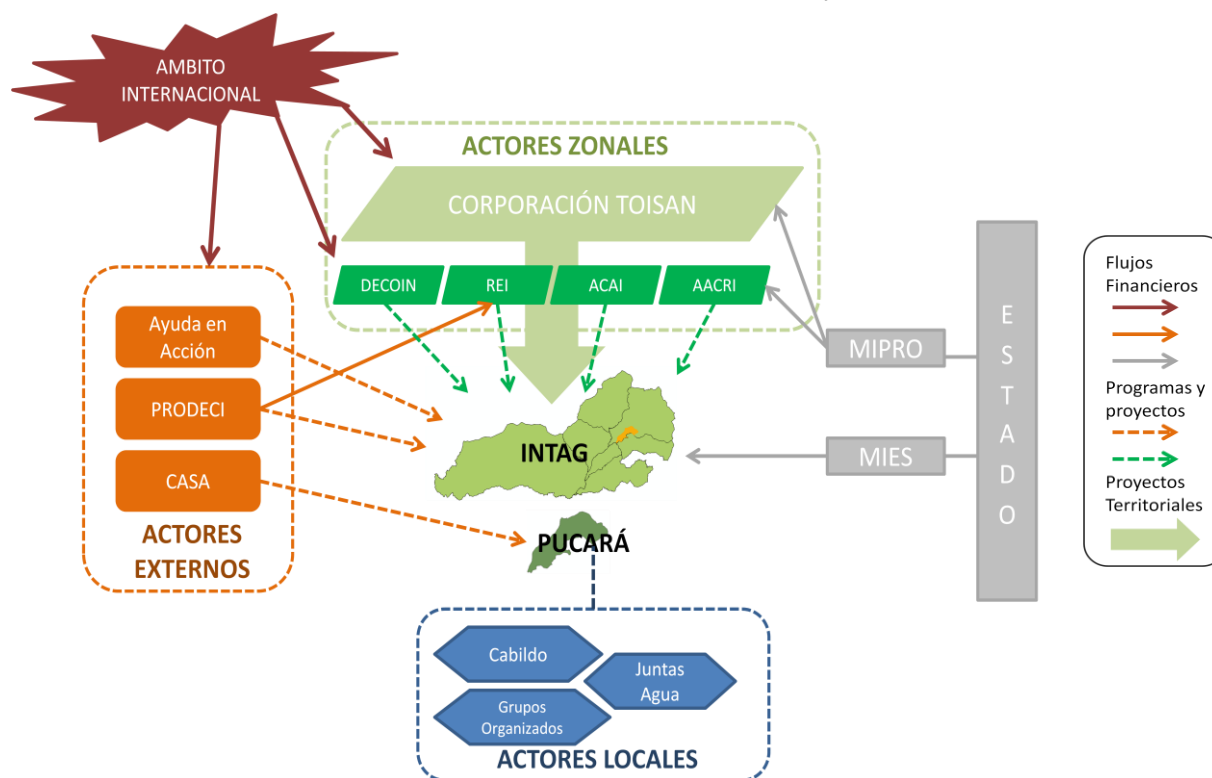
AMBITO INTERNACIONAL

ACTORES ZONALES

CORPORACIÓN TOISAN

DECOIN

REI

ACAI

AACRI

Ayuda en Acción

PRODECI

CASA

ACTORES EXTERNOS

INTAG

PUCARÁ

MIPRO

MIES

E S T A D O

Flujos Financieros

Programas y proyectos

Proyectos Territoriales

Cabildo

Juntas Agua

Grupos Organizados

ACTORES LOCALES